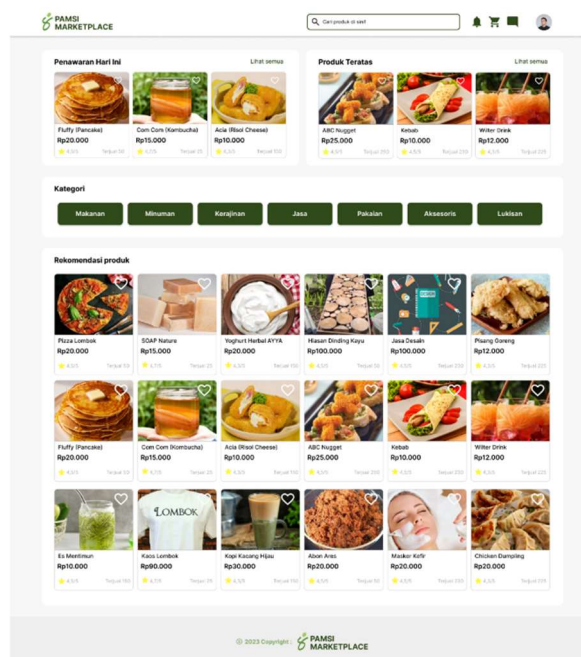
PAMSI MARKETPLACE

Cari produk di sini

Penawaran Hari Ini

Lihat semua

Fluffy (Pancake)
Rp20.000
4.5/5 Terjual 50

Com Com (Kombucha)
Rp15.000
4.7/5 Terjual 25

Acia (Risol Cheese)
Rp10.000
4.8/5 Terjual 100

Produk Teratas

Lihat semua

ABC Nugget
Rp25.000
4.5/5 Terjual 250

Kebab
Rp10.000
4.5/5 Terjual 250

Wilter Drink
Rp12.000
4.5/5 Terjual 225

Kategori

Makanan
Minuman
Kerajinan
Jasa
Pakaian
Aksesoris
Lukisan

Rekomendasi produk

Pizza Lombok
Rp20.000
4.5/5 Terjual 10

SOAP Nature
Rp15.000
4.7/5 Terjual 25

Yoghurt Herbal AYYA
Rp20.000
4.8/5 Terjual 100

Hiasan Dinding Kayu
Rp100.000
4.5/5 Terjual 50

Jasa Desain
Rp100.000
4.5/5 Terjual 250

Pisang Goreng
Rp12.000
4.5/5 Terjual 225

Fluffy (Pancake)
Rp20.000
4.5/5 Terjual 50

Com Com (Kombucha)
Rp15.000
4.7/5 Terjual 25

Acia (Risol Cheese)
Rp10.000
4.8/5 Terjual 100

ABC Nugget
Rp25.000
4.5/5 Terjual 250

Kebab
Rp10.000
4.5/5 Terjual 250

Wilter Drink
Rp12.000
4.5/5 Terjual 225

Es Mentimun
Rp10.000
4.5/5 Terjual 150

LOMBOK
Kaos Lombok
Rp90.000
4.5/5 Terjual 25

Kopi Kacang Hijau
Rp30.000
4.5/5 Terjual 100

Abon Ares
Rp20.000
4.5/5 Terjual 50

Masker Kefir
Rp20.000
4.5/5 Terjual 250

Chicken Dampling
Rp20.000
4.5/5 Terjual 225

© 2023 Copyright : PAMSI MARKETPLACE